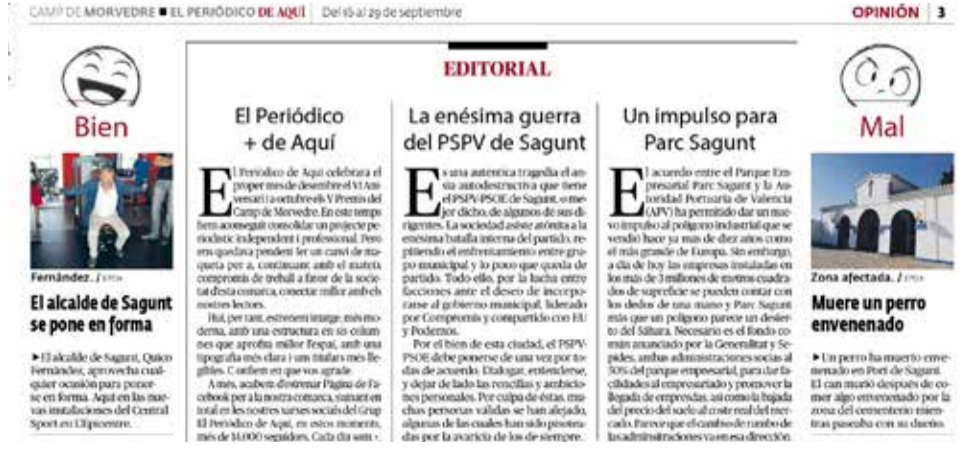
CAMP DE MORVEDRE ■ EL PERIÓDICO DE AQUÍ | Del 16 al 29 de septiembre

OPINIÓN | 3

Bien

Fernández. / EPDA

El alcalde de Sagunt se pone en forma

► El alcalde de Sagunt, Quico Fernández, aprovecha cualquier ocasión para ponerse en forma. Aquí en las nuevas instalaciones del Central Sport en L'Epicentre.

EDITORIAL

El Periódico + de Aquí

El Periòdic de Aquí celebrarà el proper mes de desembre el VI Aniversari i a octubre els V Premis del Camp de Morvedre. En este temps hem aconseguit consolidar un projecte periodístic independent i professional. Però ens quedava pendent fer un canvi de maqueta per a, continuant amb el mateix compromís de treball a favor de la societat d'esta comarca, connectar millor amb els nostres lectors.

Hui, per tant, estrenem imatge, més moderna, amb una estructura en sis columnes que aprofita millor l'espai, amb una tipografia més clara i uns titulars més llegibles. I confiem en que vos agrade.

A més, acabem d'estrenar Pàgina de Facebook per a la nostra comarca, sumant en total en les nostres xarxes socials del Grup El Periòdic de Aquí, en estos moments, més de 16.000 seguidors. Cada dia som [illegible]

La enésima guerra del PSPV de Sagunt

Es una auténtica tragedia el ansia autodestructiva que tiene el PSPV-PSOE de Sagunt, o mejor dicho, de algunos de sus dirigentes. La sociedad asiste atónita a la enésima batalla interna del partido, repitiendo el enfrentamiento entre grupo municipal y lo poco que queda de partido. Todo ello, por la lucha entre facciones ante el deseo de incorporarse al gobierno municipal, liderado por Compromís y compartido con EU y Podemos.

Por el bien de esta ciudad, el PSPV-PSOE debe ponerse de una vez por todas de acuerdo. Dialogar, entenderse, y dejar de lado las rencillas y ambiciones personales. Por culpa de éstas, muchas personas válidas se han alejado, algunas de las cuales han sido prostradas por la avaricia de los de siempre.

Un impulso para Parc Sagunt

El acuerdo entre el Parque Empresarial Parc Sagunt y la Autoridad Portuaria de Valencia (APV) ha permitido dar un nuevo impulso al polígono industrial que se vendió hace ya más de diez años como el más grande de Europa. Sin embargo, a día de hoy las empresas instaladas en los más de 3 millones de metros cuadrados de superficie se pueden contar con los dedos de una mano y Parc Sagunt más que un polígono parece un desierto del Sáhara. Necesario es el fondo común anunciado por la Generalitat y Sepides, ambas administraciones socias al 50% del parque empresarial, para dar facilidades al empresariado y promover la llegada de empresas, así como la bajada del precio del suelo al coste real del mercado. Parece que el cambio de rumbo de las administraciones va en esa dirección.

Mal

Zona afectada. / EPDA

Muere un perro envenenado

► Un perro ha muerto envenenado en Port de Sagunt. El can murió después de comer algo envenenado por la zona del cementerio mientras paseaba con su dueño.